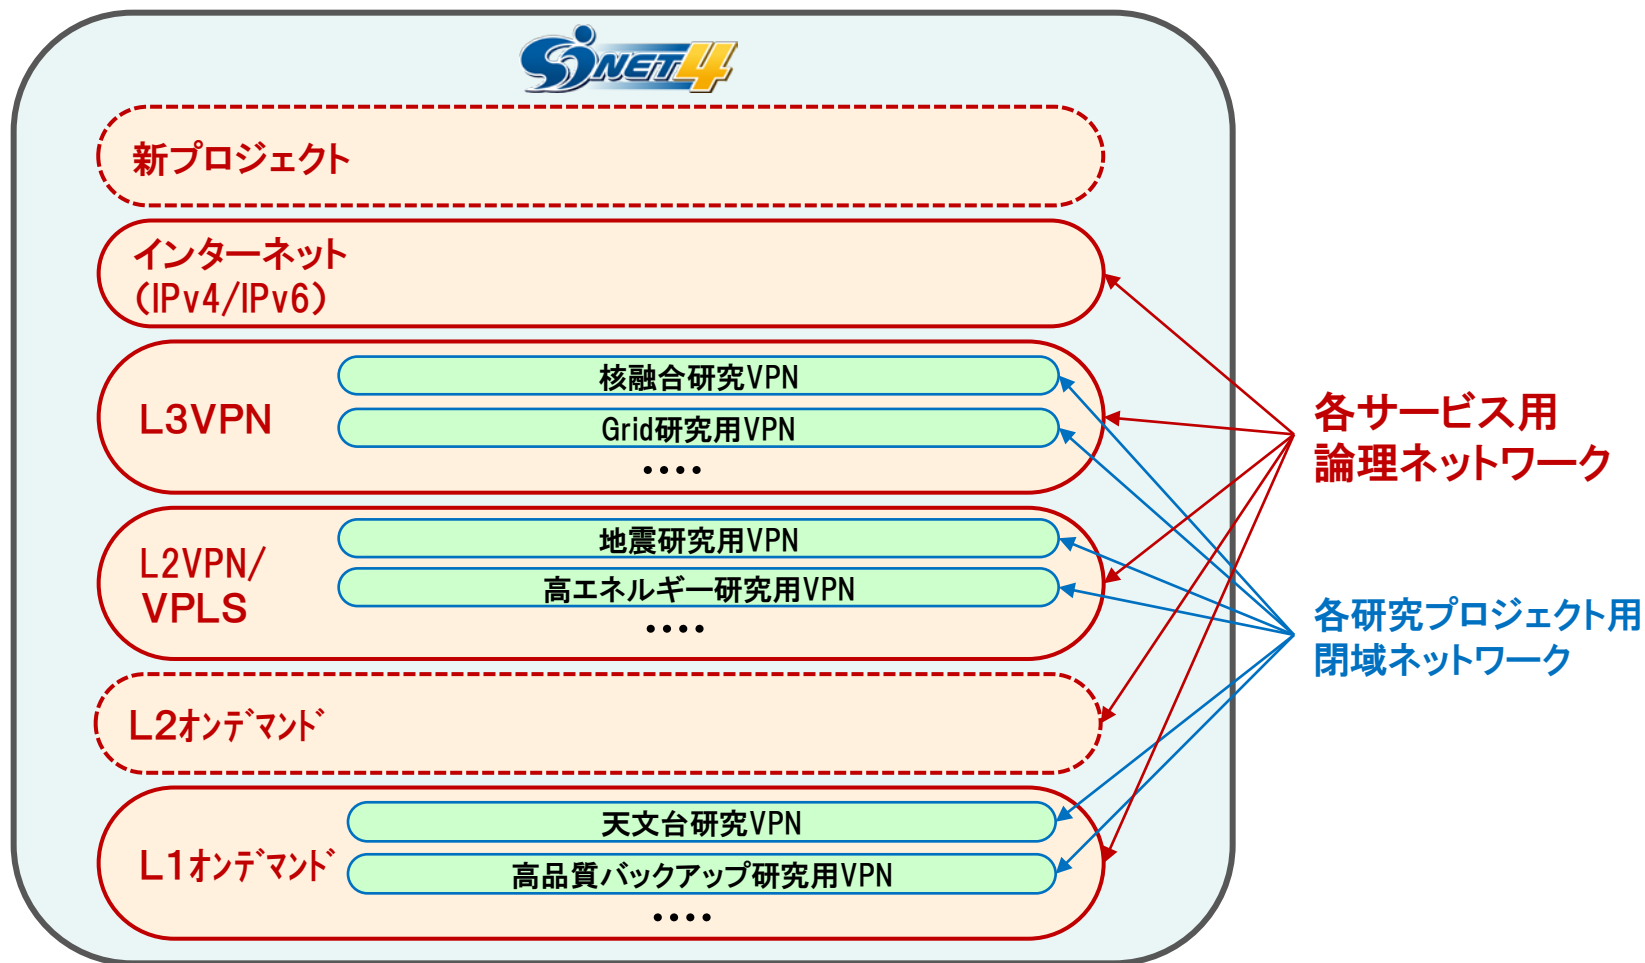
SINET4

新プロジェクト

インターネット
(IPv4/IPv6)

L3VPN

核融合研究VPN

Grid研究用VPN

・・・・

L2VPN/
VPLS

地震研究用VPN

高エネルギー研究用VPN

・・・・

L2ｵﾝﾃﾞﾏﾝﾄﾞ

L1ｵﾝﾃﾞﾏﾝﾄﾞ

天文台研究VPN

高品質バックアップ研究用VPN

・・・・

各サービス用
論理ネットワーク

各研究プロジェクト用
閉域ネットワーク